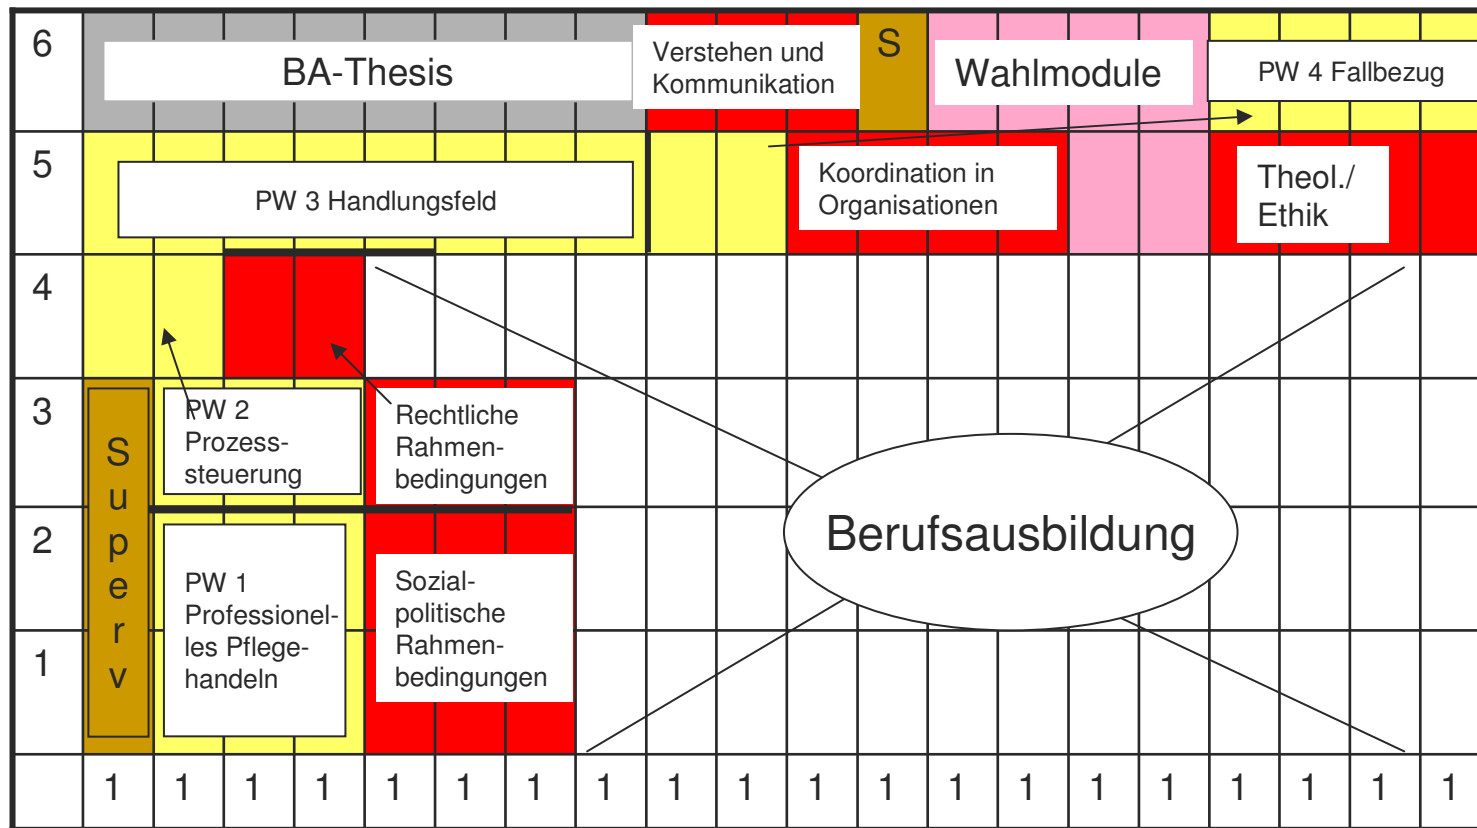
6

BA-Thesis

Verstehen und Kommunikation

S

Wahlmodule

PW 4 Fallbezug

5

PW 3 Handlungsfeld

Koordination in Organisationen

Theol./ Ethik

4

3

S u p e r v

PW 2 Prozesssteuerung

Rechtliche Rahmenbedingungen

2

Berufsausbildung

PW 1 Professionelles Pflegehandeln

Sozialpolitische Rahmenbedingungen

1

| 1 | 1 | 1 | 1 | 1 | 1 | 1 | 1 | 1 | 1 | 1 | 1 | 1 | 1 | 1 | 1 | 1 | 1 | 1 | 1 |